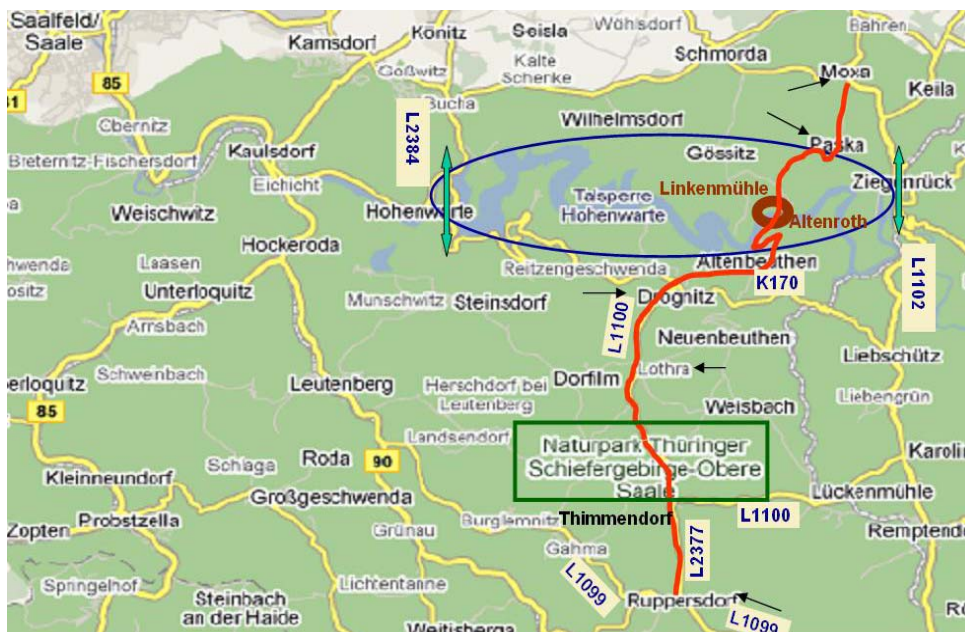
Saalfeld/ Saale
85
Kamsdorf
Könitz
Seisla
Wöhlsdorf
Bahren
Goßwitz
Kalte Schenke
Schmorda
Moxa
Keila
Bucha
L2384
Obernitz
Wilhelmsdorf
Paska
Bieternitz-Fischersdorf
Kaulsdorf
Gössitz
Eichicht
Ziegenrück
Linkenmühle
Talsperre Hohenwarte
Weischwitz
Hohenwarte
Altenroth
Hockeroda
Altenbeuthen
hwenda
Laasen
Reitzengeschwenda
K170
L1102
ositz
Unterloquitz
Munschwitz
Steinsdorf
Drognitz
L1100
Arnsbach
Neuenbeuthen
Liebschütz
erloquitz
Schweinbach
Lothra
Leutenberg
Herschdorf bei Leutenberg
Dorfilm
Liebengrün
85
Weisbach
Landsendorf
Naturpark Thüringer Schiefergebirge-Obere Saale
Roda
90
Karolin
Schlaga
Kleinneundorf
Großgeschwenda
Lückenmühle
Zopten
Probstzella
Grünau
Burglemnitz
Thimmendorf
L1100
Remptendo
Gahma
L2377
Springelhof
Lichtentanne
L1099
Steinbach an der Haide
Ruppersdorf
L1099
Weitisberga